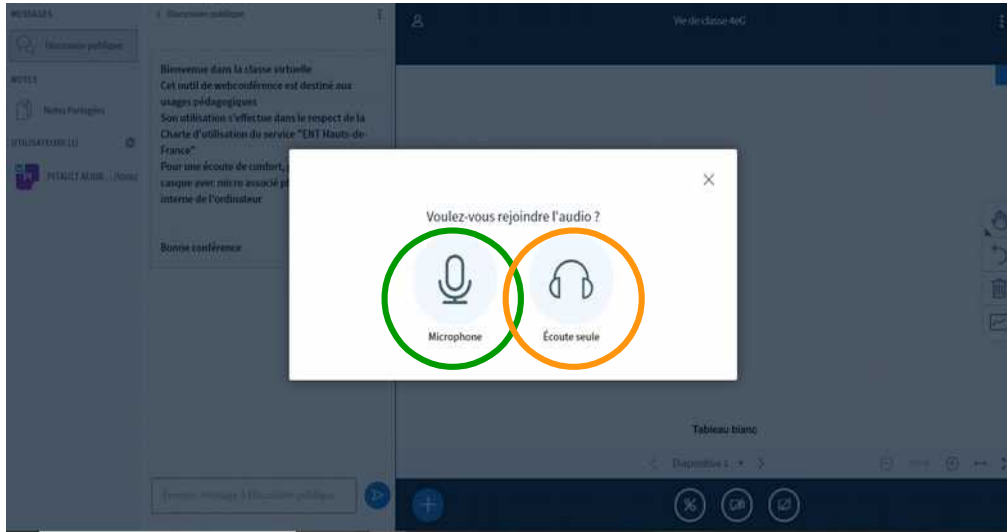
MESSAGES

Discussion publique

NOTES

Notes Partagées

UTILISATEURS (1)

PETIAULT AUDR... (Vous)

< Discussion publique

Bienvenue dans la classe virtuelle
Cet outil de webconférence est destiné aux usages pédagogiques
Son utilisation s'effectue dans le respect de la Charte d'utilisation du service "ENT Hauts-de-France"
Pour une écoute de confort, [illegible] casque avec micro associé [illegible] interne de l'ordinateur

Bonne conférence

Envoyer message à Discussion publique

Vie de classe 4eG

Voulez-vous rejoindre l'audio ?

Microphone

Écoute seule

Tableau blanc

Diapositive 1